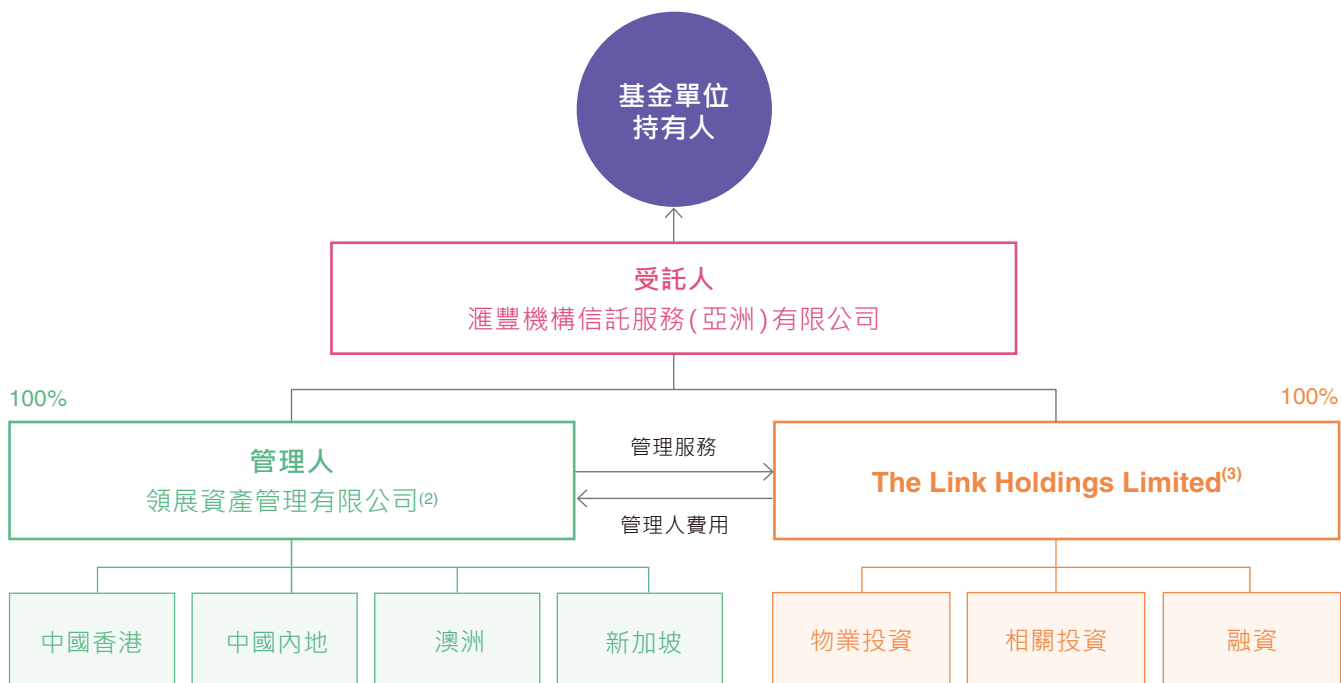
基金單位持有人

受託人
滙豐機構信託服務(亞洲)有限公司

100%

100%

管理人
領展資產管理有限公司$^{(2)}$

管理服務

管理人費用

The Link Holdings Limited$^{(3)}$

中國香港

中國內地

澳洲

新加坡

物業投資

相關投資

融資